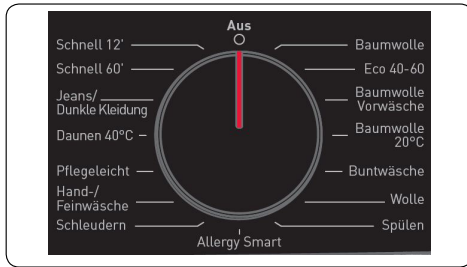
Aus

Schnell 12'

Schnell 60'

Jeans/ Dunkle Kleidung

Daunen 40°C

Pflegeleicht

Hand-/ Feinwäsche

Schleudern

Allergy Smart

Baumwolle

Eco 40-60

Baumwolle Vorwäsche

Baumwolle 20°C

Buntwäsche

Wolle

Spülen